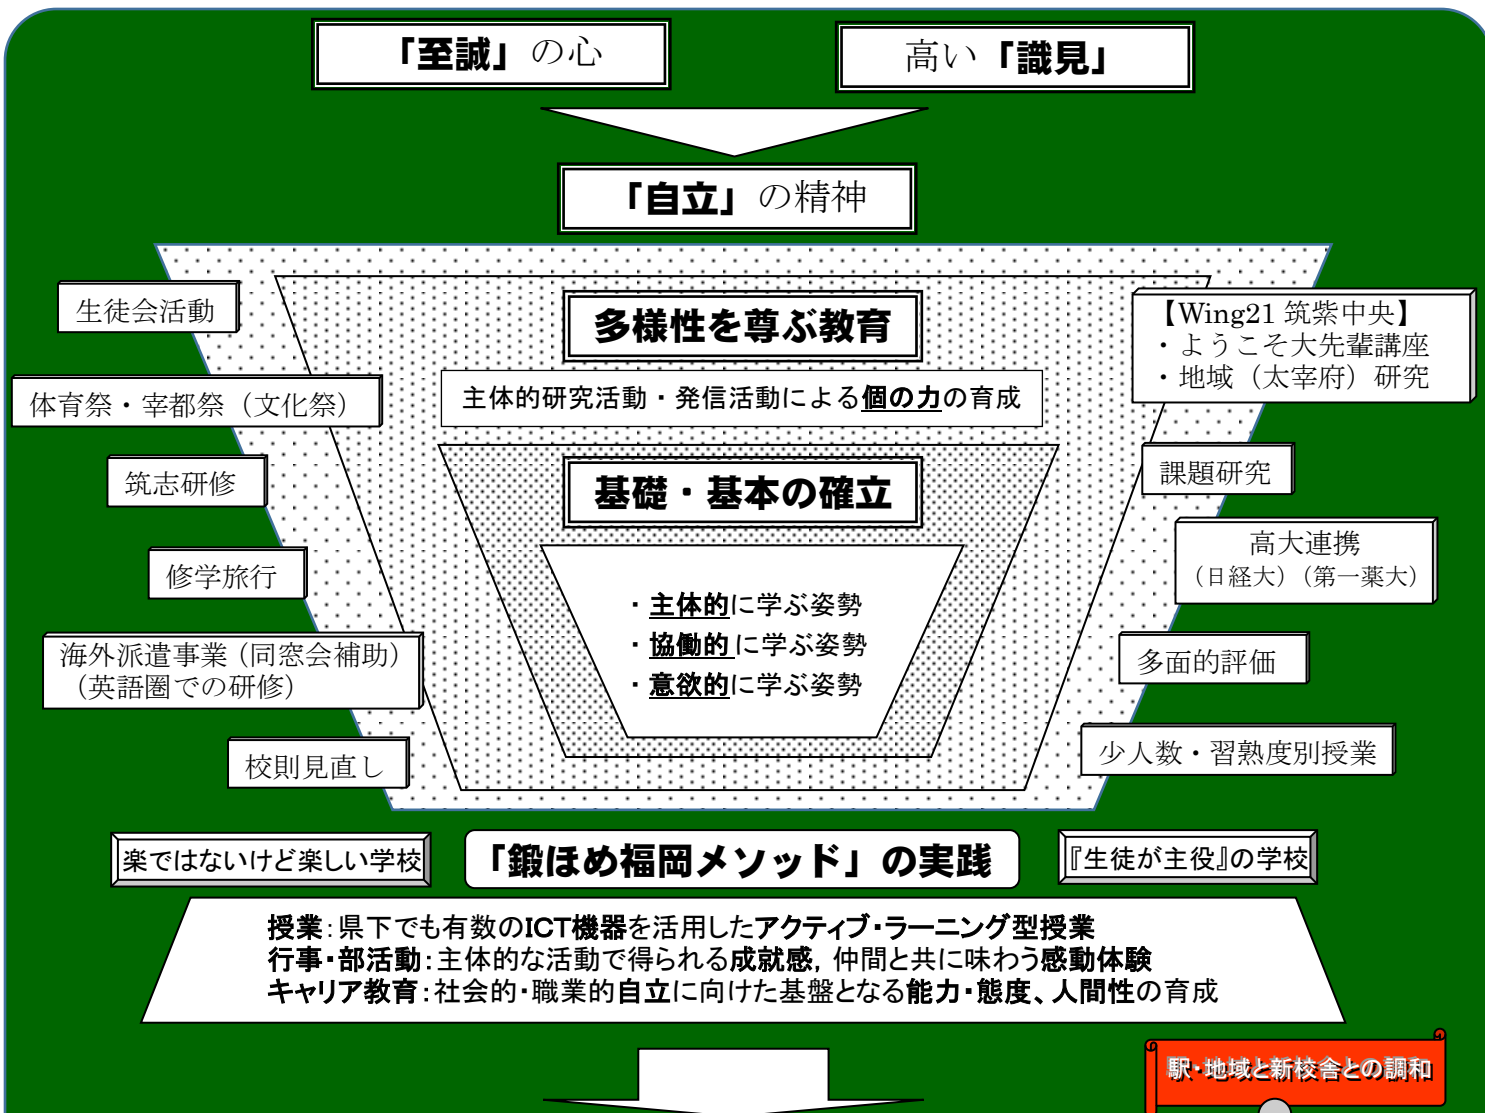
「至誠」の心

高い「識見」

「自立」の精神

生徒会活動

体育祭・宰都祭（文化祭）

筑志研修

修学旅行

海外派遣事業（同窓会補助）（英語圏での研修）

校則見直し

多様性を尊ぶ教育

主体的研究活動・発信活動による個の力の育成

基礎・基本の確立

・主体的に学ぶ姿勢
・協働的に学ぶ姿勢
・意欲的に学ぶ姿勢

【Wing21 筑紫中央】
・ようこそ大先輩講座
・地域（太宰府）研究

課題研究

高大連携（日経大）（第一薬大）

多面的評価

少人数・習熟度別授業

楽ではないけど楽しい学校

「鍛ほめ福岡メソッド」の実践

『生徒が主役』の学校

授業：県下でも有数のICT機器を活用したアクティブ・ラーニング型授業
行事・部活動：主体的な活動で得られる成就感，仲間と共に味わう感動体験
キャリア教育：社会的・職業的自立に向けた基盤となる能力・態度、人間性の育成

駅・地域と新校舎との調和